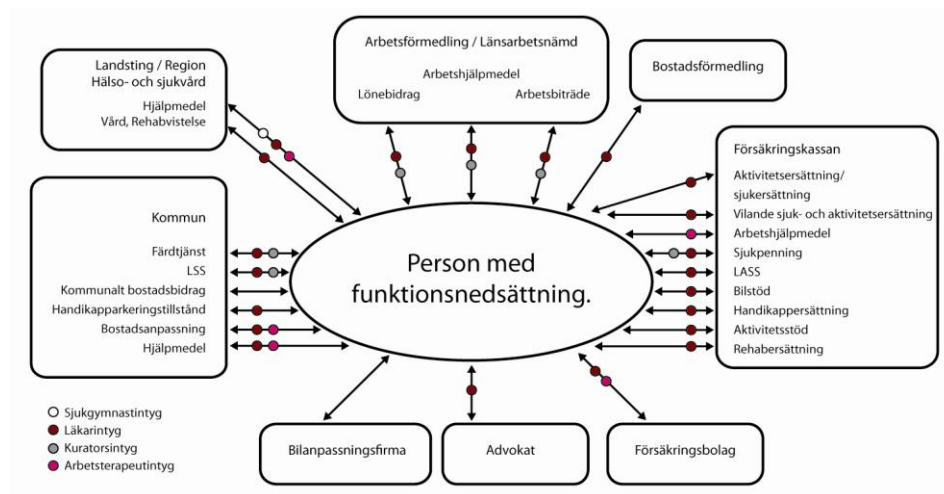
Landsting / Region
Hälso- och sjukvård

Hjälpmedel
Vård, Rehabvistelse

Arbetsförmedling / Länsarbetsnämd

Arbetshjälpmedel
Lönebidrag
Arbetsbiträde

Bostadsförmedling

Försäkringskassan

Aktivitetsersättning/
sjukersättning
Vilande sjuk- och aktivitetsersättning
Arbetshjälpmedel
Sjukpenning
LASS
Bilstöd
Handikappersättning
Aktivitetsstöd
Rehabersättning

Kommun

Färdtjänst
LSS
Kommunalt bostadsbidrag
Handikapparkeringstillstånd
Bostadsanpassning
Hjälpmedel

Person med funktionsnedsättning.

Sjukgymnastintyg
Läkarintyg
Kuratorsintyg
Arbetsterapeutintyg

Bilanpassningsfirma

Advokat

Försäkringsbolag